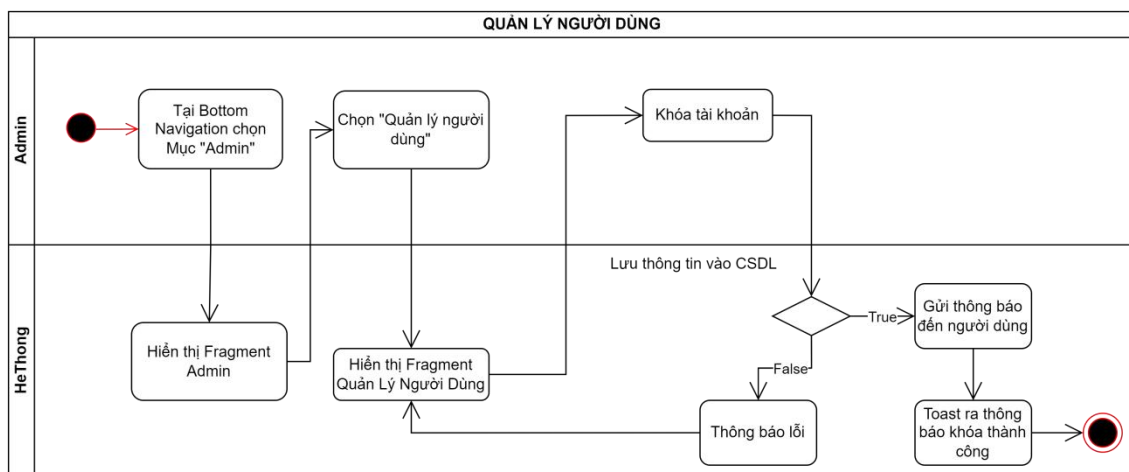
QUẢN LÝ NGƯỜI DÙNG

Admin

Tại Bottom Navigation chọn Mục "Admin"

Chọn "Quản lý người dùng"

Khóa tài khoản

HeThong

Lưu thông tin vào CSDL

Hiển thị Fragment Admin

Hiển thị Fragment Quản Lý Người Dùng

True

Gửi thông báo đến người dùng

False

Thông báo lỗi

Toast ra thông báo khóa thành công